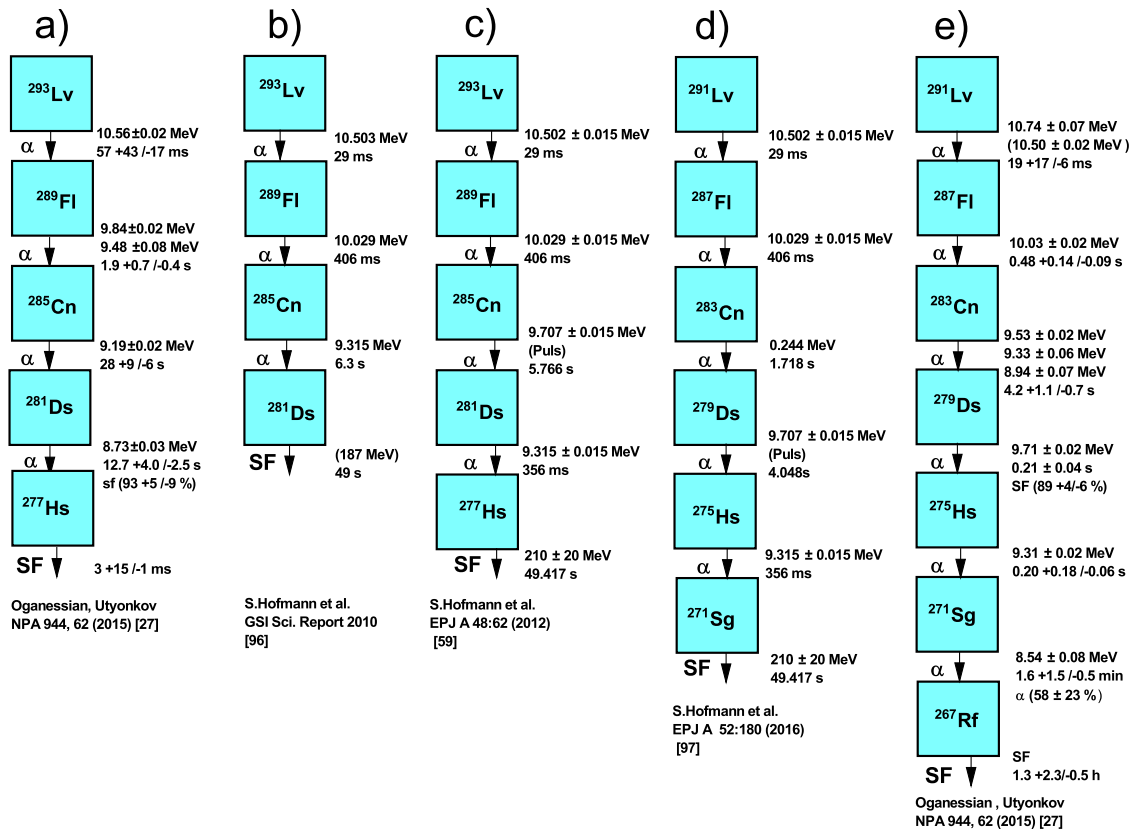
a)

$^{293}$Lv

α

10.56±0.02 MeV
57 +43 /-17 ms

$^{289}$Fl

α

9.84±0.02 MeV
9.48 ± 0.08 MeV
1.9 +0.7 /-0.4 s

$^{285}$Cn

α

9.19±0.02 MeV
28 +9 /-6 s

$^{281}$Ds

α

8.73±0.03 MeV
12.7 +4.0 /-2.5 s
sf (93 +5 /-9 %)

$^{277}$Hs

SF

3 +15 /-1 ms

Oganessian, Utyonkov
NPA 944, 62 (2015) [27]

b)

$^{293}$Lv

α

10.503 MeV
29 ms

$^{289}$Fl

α

10.029 MeV
406 ms

$^{285}$Cn

α

9.315 MeV
6.3 s

$^{281}$Ds

SF

(187 MeV)
49 s

S.Hofmann et al.
GSI Sci. Report 2010
[96]

c)

$^{293}$Lv

α

10.502 ± 0.015 MeV
29 ms

$^{289}$Fl

α

10.029 ± 0.015 MeV
406 ms

$^{285}$Cn

9.707 ± 0.015 MeV
(Puls)
5.766 s

$^{281}$Ds

α

9.315 ± 0.015 MeV
356 ms

$^{277}$Hs

SF

210 ± 20 MeV
49.417 s

S.Hofmann et al.
EPJ A 48:62 (2012)
[59]

d)

$^{291}$Lv

α

10.502 ± 0.015 MeV
29 ms

$^{287}$Fl

α

10.029 ± 0.015 MeV
406 ms

$^{283}$Cn

α

0.244 MeV
1.718 s

$^{279}$Ds

α

9.707 ± 0.015 MeV
(Puls)
4.048s

$^{275}$Hs

α

9.315 ± 0.015 MeV
356 ms

$^{271}$Sg

SF

210 ± 20 MeV
49.417 s

S.Hofmann et al.
EPJ A 52:180 (2016)
[97]

e)

$^{291}$Lv

α

10.74 ± 0.07 MeV
(10.50 ± 0.02 MeV )
19 +17 /-6 ms

$^{287}$Fl

α

10.03 ± 0.02 MeV
0.48 +0.14 /-0.09 s

$^{283}$Cn

α

9.53 ± 0.02 MeV
9.33 ± 0.06 MeV
8.94 ± 0.07 MeV
4.2 +1.1 /-0.7 s

$^{279}$Ds

α

9.71 ± 0.02 MeV
0.21 ± 0.04 s
SF (89 +4/-6 %)

$^{275}$Hs

α

9.31 ± 0.02 MeV
0.20 +0.18 /-0.06 s

$^{271}$Sg

α

8.54 ± 0.08 MeV
1.6 +1.5 /-0.5 min
α (58 ± 23 %)

$^{267}$Rf

SF

SF
1.3 +2.3/-0.5 h

Oganessian , Utyonkov
NPA 944, 62 (2015) [27]